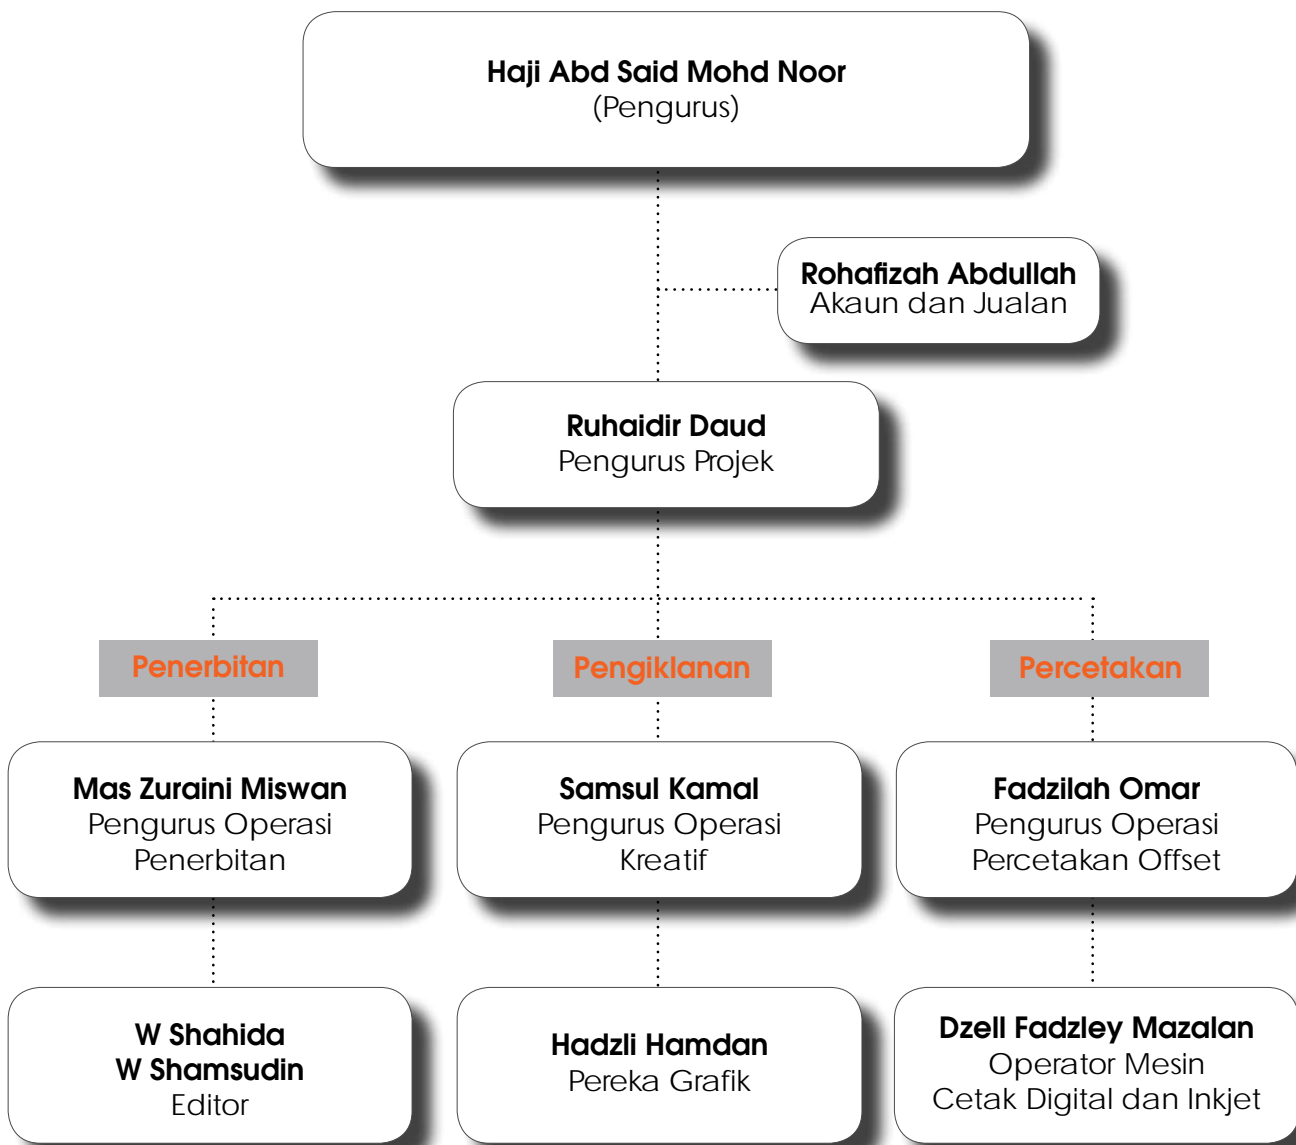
Haji Abd Said Mohd Noor
(Pengurus)

Rohafizah Abdullah
Akaun dan Jualan

Ruhaidir Daud
Pengurus Projek

Penerbitan

Pengiklanan

Percetakan

Mas Zuraini Miswan
Pengurus Operasi
Penerbitan

Samsul Kamal
Pengurus Operasi
Kreatif

Fadzilah Omar
Pengurus Operasi
Percetakan Offset

W Shahida
W Shamsudin
Editor

Hadzli Hamdan
Pereka Grafik

Dzell Fadzley Mazalan
Operator Mesin
Cetak Digital dan Inkjet